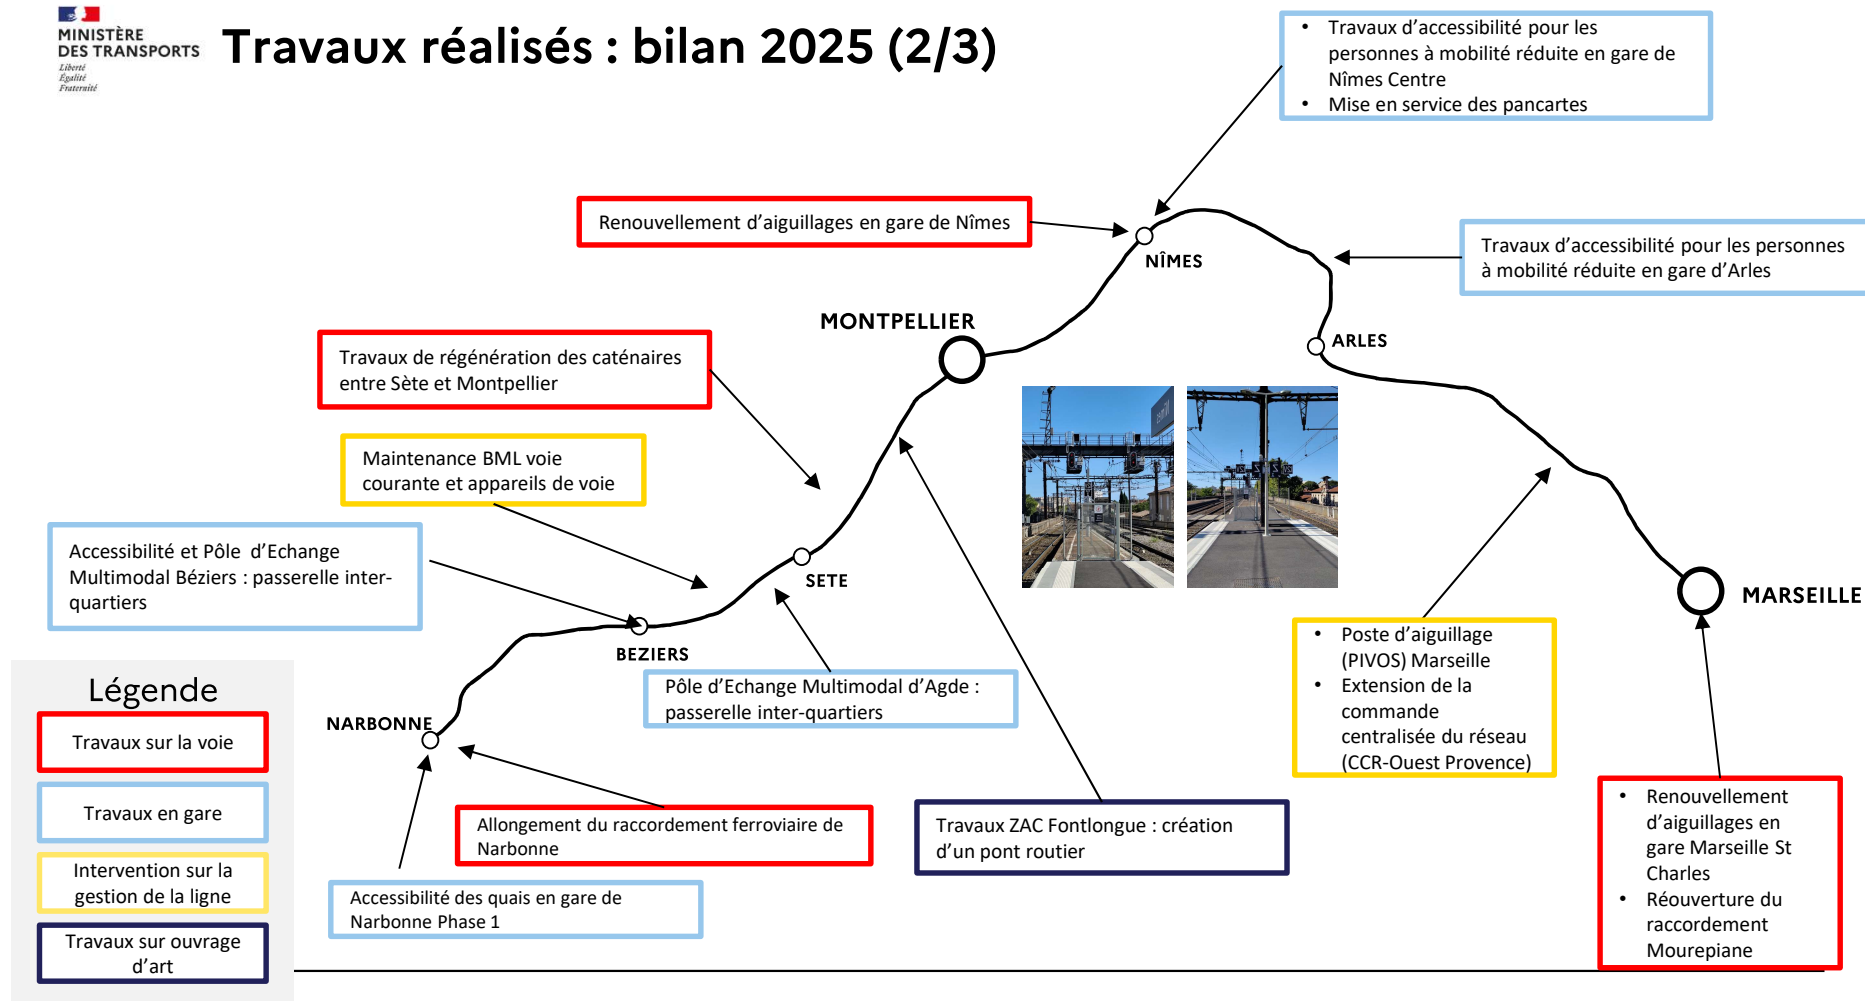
MINISTÈRE DES TRANSPORTS
Liberté
Égalité
Fraternité

Travaux réalisés : bilan 2025 (2/3)

- Travaux d'accessibilité pour les personnes à mobilité réduite en gare de Nîmes Centre
- Mise en service des pancartes

Renouvellement d'aiguillages en gare de Nîmes

NÎMES

Travaux d'accessibilité pour les personnes à mobilité réduite en gare d'Arles

MONTPELLIER

ARLES

Travaux de régénération des caténaires entre Sète et Montpellier

Maintenance BML voie courante et appareils de voie

Accessibilité et Pôle d'Echange Multimodal Béziers : passerelle inter-quartiers

SETE

MARSEILLE

BEZIERS

Pôle d'Echange Multimodal d'Agde : passerelle inter-quartiers

- Poste d'aiguillage (PIVOS) Marseille
- Extension de la commande centralisée du réseau (CCR-Ouest Provence)

Légende

Travaux sur la voie

Travaux en gare

Intervention sur la gestion de la ligne

Travaux sur ouvrage d'art

NARBONNE

Allongement du raccordement ferroviaire de Narbonne

Travaux ZAC Fontlongue : création d'un pont routier

Accessibilité des quais en gare de Narbonne Phase 1

- Renouvellement d'aiguillages en gare Marseille St Charles
- Réouverture du raccordement Mourepiane